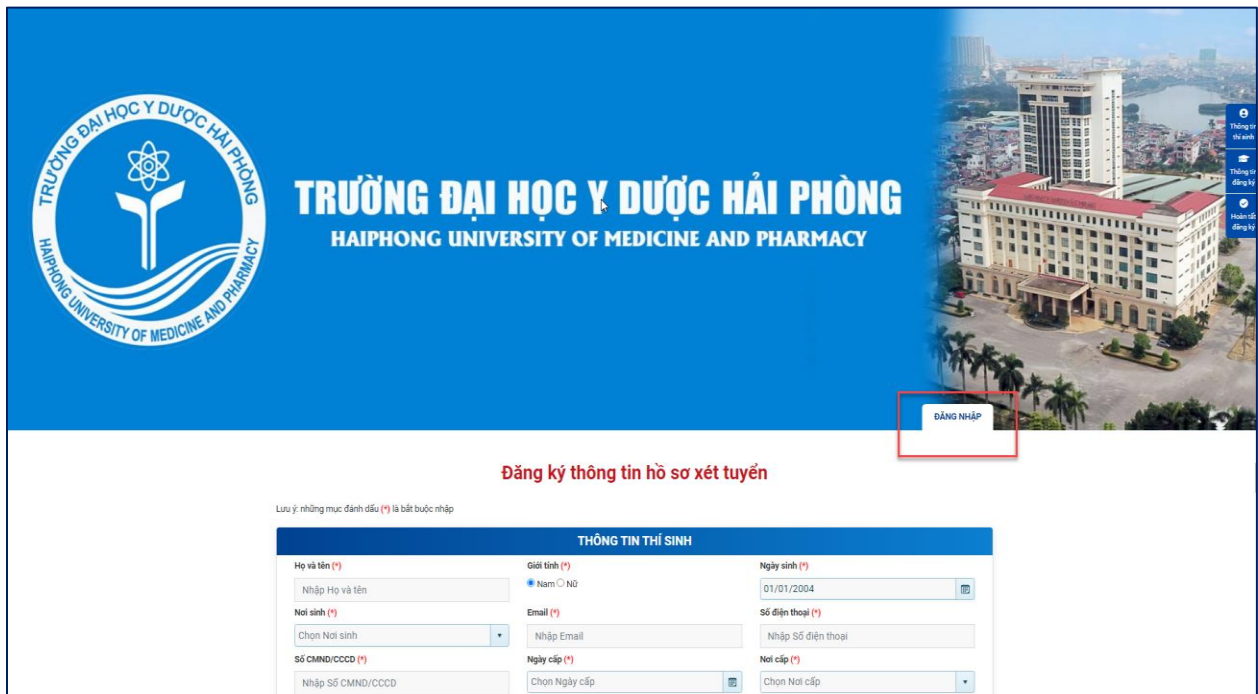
TRƯỜNG ĐẠI HỌC Y DƯỢC HẢI PHÒNG
HAIPHONG UNIVERSITY OF MEDICINE AND PHARMACY

TRƯỜNG ĐẠI HỌC Y DƯỢC HẢI PHÒNG
HAIPHONG UNIVERSITY OF MEDICINE AND PHARMACY

Thông tin thí sinh
Thông tin đăng ký
Hoàn tất đăng ký

ĐĂNG NHẬP

Đăng ký thông tin hồ sơ xét tuyển

Lưu ý: những mục đánh dấu (*) là bắt buộc nhập

THÔNG TIN THÍ SINH

| Họ và tên (*) | Giới tính (*) | Ngày sinh (*) |
|---|---|---|
| Nhập Họ và tên | Nam Nữ | 01/01/2004 |
| Nơi sinh (*) | Email (*) | Số điện thoại (*) |
| Chọn Nơi sinh | Nhập Email | Nhập Số điện thoại |
| Số CMND/CCCD (*) | Ngày cấp (*) | Nơi cấp (*) |
| Nhập Số CMND/CCCD | Chọn Ngày cấp | Chọn Nơi cấp |